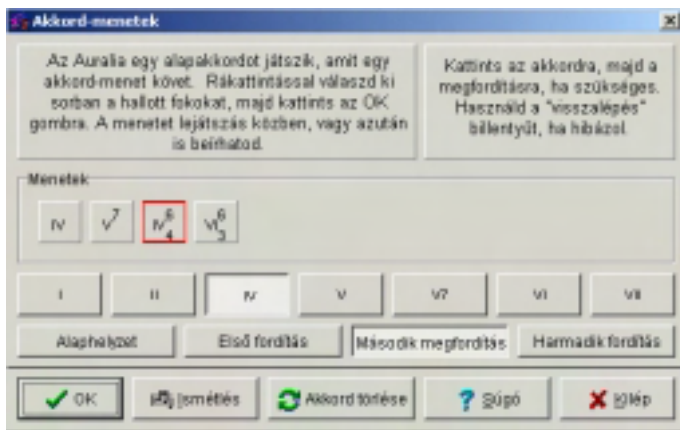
Akkord-menetek

Az Auralia egy alapakkordot játszik, amit egy akkord-menet követ. Rákattintással válaszd ki sorban a hallott fokokat, majd kattints az OK gombra. A menetet lejátszás közben, vagy azután is beírhatod.

Kattints az akkordra, majd a megfordításra, ha szükséges. Használd a "visszalépés" billentyűt, ha hibázol.

Menetek

IV $V^7$ $IV^6_4$ $VI^6_5$

I II IV V V7 VI VII

Alaphelyzet Első fordítás Második megfordítás Harmadik fordítás

OK Ismétlés Akkord törlése Súgó Kilép